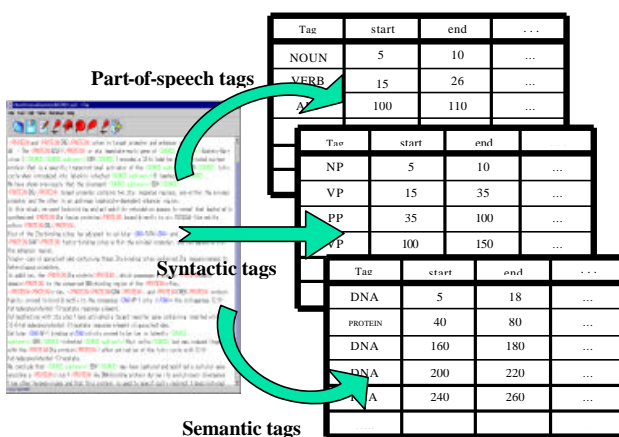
Part-of-speech tags

| Tag | start | end | ... |
|---|---|---|---|
| NOUN | 5 | 10 | ... |
| VERB | 15 | 26 | ... |
| A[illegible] | 100 | 110 | ... |

| Tag | start | end | |
|---|---|---|---|
| NP | 5 | 10 | ... |
| VP | 15 | 35 | ... |
| PP | 35 | 100 | ... |
| VP | 100 | 150 | ... |

Syntactic tags

| Tag | start | end | ... |
|---|---|---|---|
| DNA | 5 | 18 | ... |
| PROTEIN | 40 | 80 | ... |
| DNA | 160 | 180 | ... |
| DNA | 200 | 220 | ... |
| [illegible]A | 240 | 260 | ... |

Semantic tags